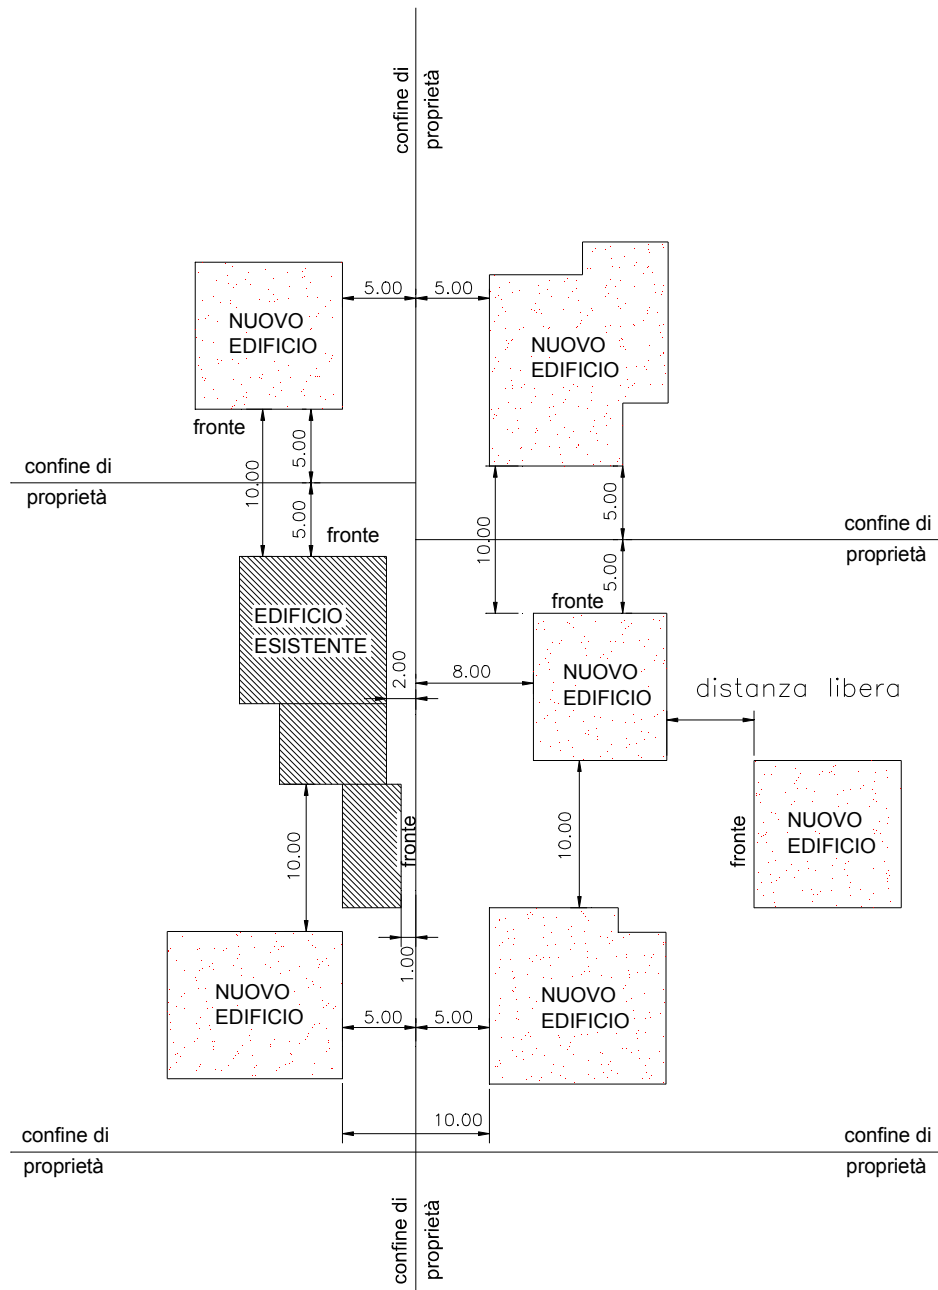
confine di proprietà

5.00
5.00

NUOVO EDIFICIO

NUOVO EDIFICIO

fronte

5.00

10.00

confine di proprietà

5.00

fronte

confine di proprietà

10.00

5.00

5.00

fronte

EDIFICIO ESISTENTE

2.00

8.00

NUOVO EDIFICIO

distanza libera

fronte

10.00

10.00

fronte

NUOVO EDIFICIO

1.00

NUOVO EDIFICIO

NUOVO EDIFICIO

5.00
5.00

10.00

confine di proprietà

confine di proprietà

confine di proprietà